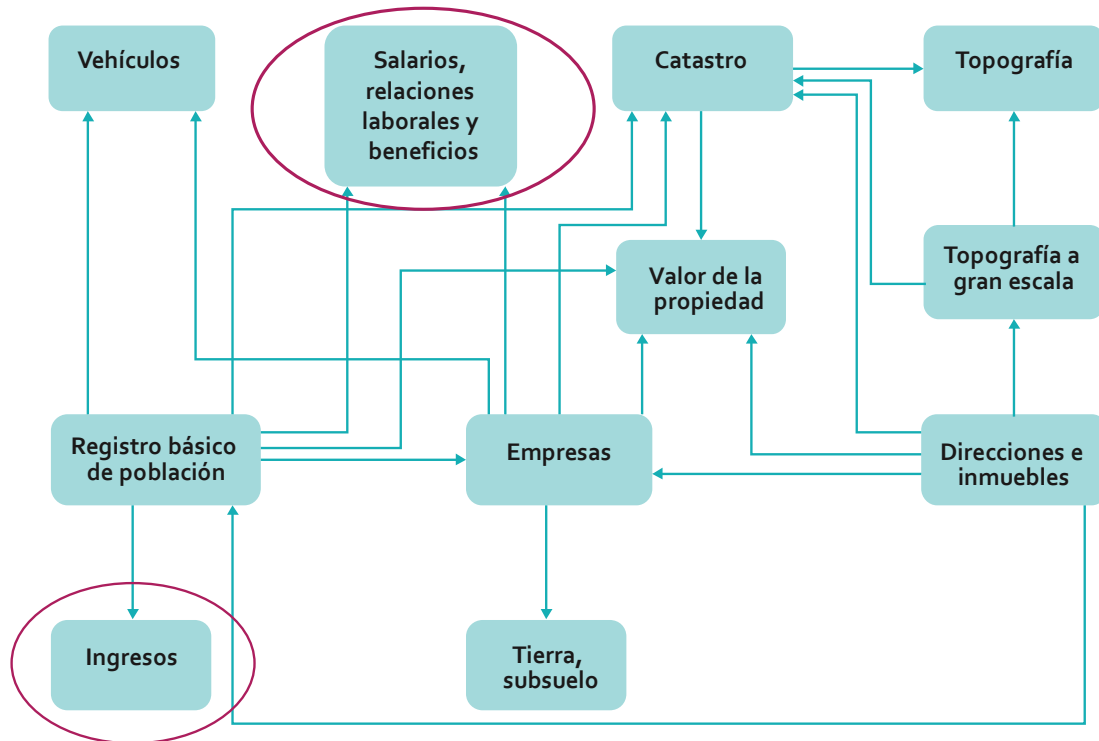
Vehículos

Salarios, relaciones laborales y beneficios

Catastro

Topografía

Valor de la propiedad

Topografía a gran escala

Registro básico de población

Empresas

Direcciones e inmuebles

Ingresos

Tierra, subsuelo